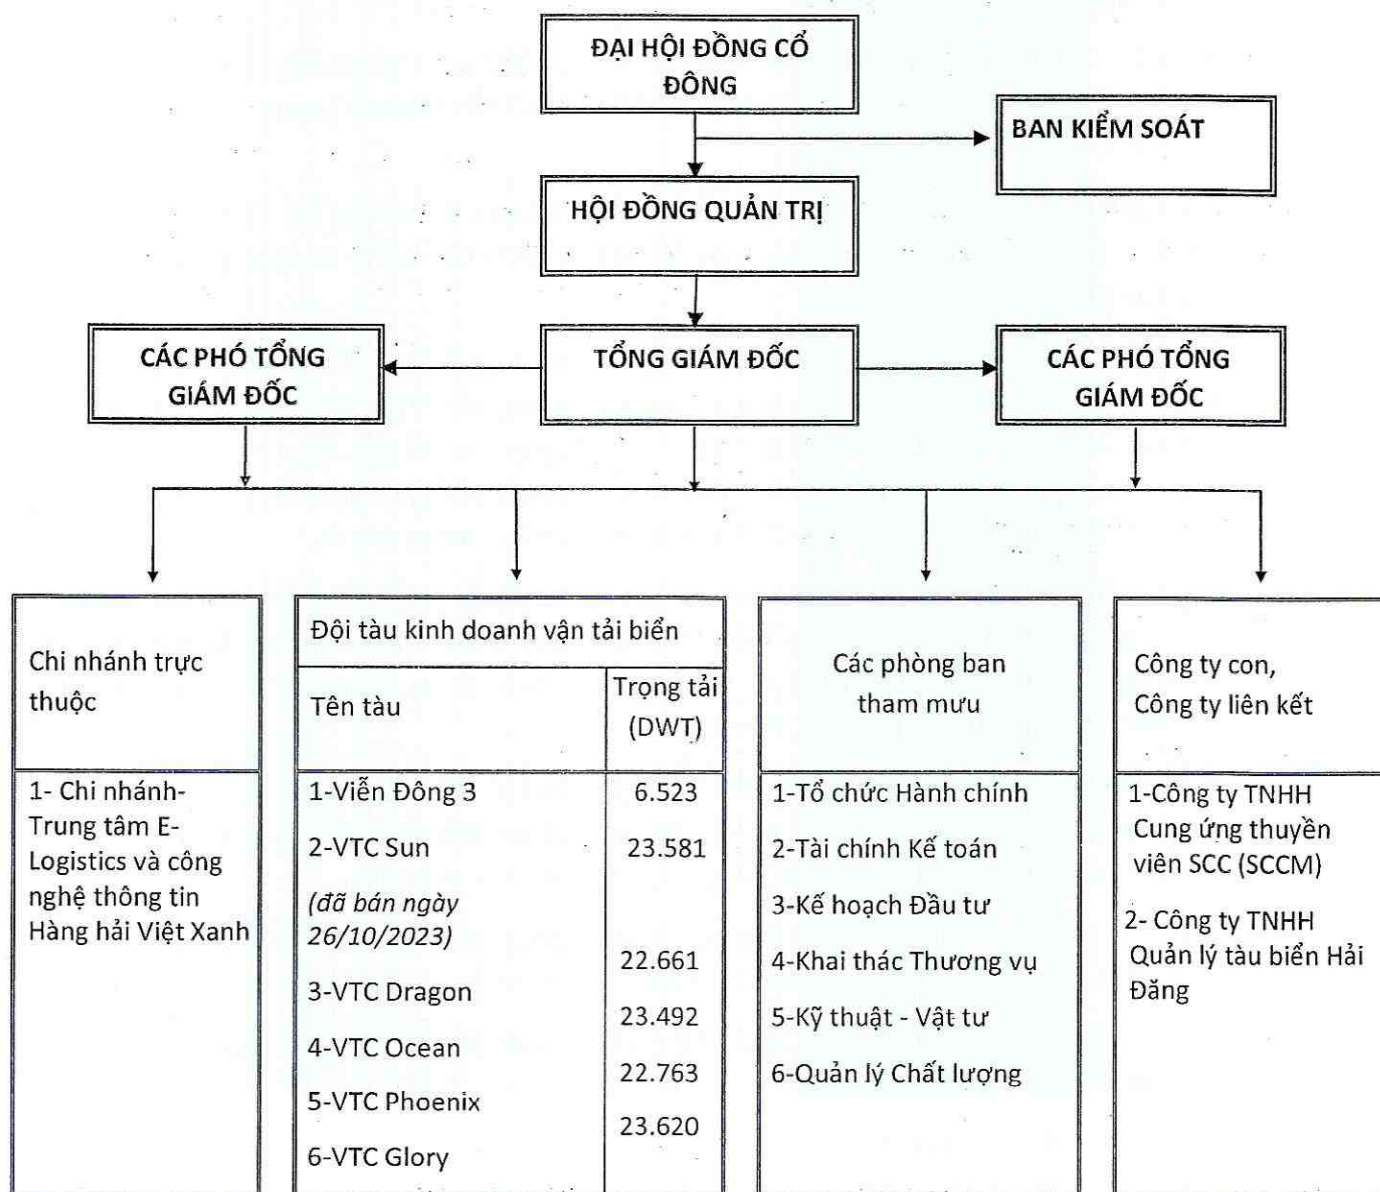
ĐẠI HỘI ĐỒNG CỔ ĐÔNG

BAN KIỂM SOÁT

HỘI ĐỒNG QUẢN TRỊ

CÁC PHÓ TỔNG GIÁM ĐỐC

TỔNG GIÁM ĐỐC

CÁC PHÓ TỔNG GIÁM ĐỐC

Chi nhánh trực thuộc

1- Chi nhánh- Trung tâm E-Logistics và công nghệ thông tin Hàng hải Việt Xanh

Đội tàu kinh doanh vận tải biển

| Tên tàu | Trọng tải (DWT) |
|---|---|
| 1-Viễn Đông 3 | 6.523 |
| 2-VTC Sun *(đã bán ngày 26/10/2023)* | 23.581 |
| 3-VTC Dragon | 22.661 |
| 4-VTC Ocean | 23.492 |
| 5-VTC Phoenix | 22.763 |
| 6-VTC Glory | 23.620 |

Các phòng ban tham mưu

1-Tổ chức Hành chính
2-Tài chính Kế toán
3-Kế hoạch Đầu tư
4-Khai thác Thương vụ
5-Kỹ thuật - Vật tư
6-Quản lý Chất lượng

Công ty con, Công ty liên kết

1-Công ty TNHH Cung ứng thuyền viên SCC (SCCM)

2- Công ty TNHH Quản lý tàu biển Hải Đăng